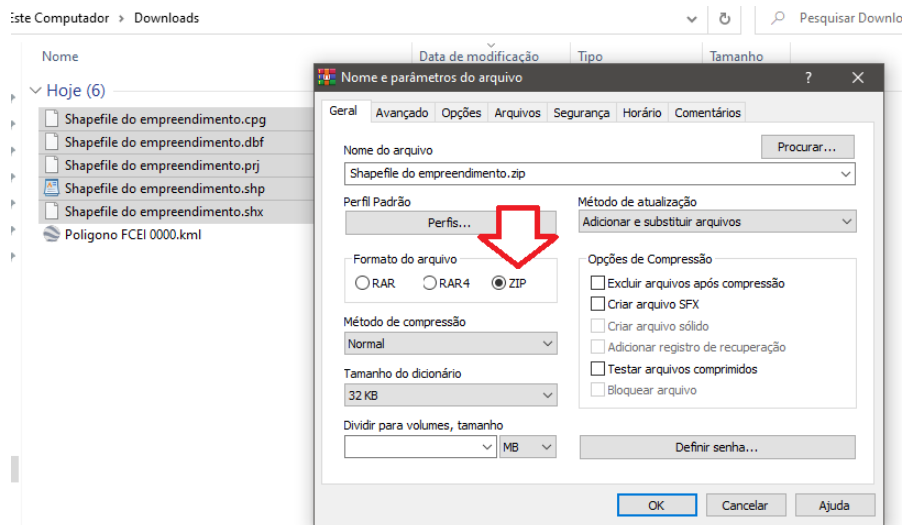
Este Computador > Downloads

Pesquisar Downlo

Nome | Data de modificação | Tipo | Tamanho

Hoje (6)

Shapefile do empreendimento.cpg
Shapefile do empreendimento.dbf
Shapefile do empreendimento.prj
Shapefile do empreendimento.shp
Shapefile do empreendimento.shx
Poligono FCEI 0000.kml

Nome e parâmetros do arquivo

?

Geral | Avançado | Opções | Arquivos | Segurança | Horário | Comentários

Nome do arquivo

Procurar...

Shapefile do empreendimento.zip

Perfil Padrão

Perfis...

Método de atualização

Adicionar e substituir arquivos

Formato do arquivo

RAR RAR4 ZIP

Opções de Compressão

Excluir arquivos após compressão
Criar arquivo SFX
Criar arquivo sólido
Adicionar registro de recuperação
Testar arquivos comprimidos
Bloquear arquivo

Método de compressão

Normal

Tamanho do dicionário

32 KB

Dividir para volumes, tamanho

MB

Definir senha...

OK | Cancelar | Ajuda